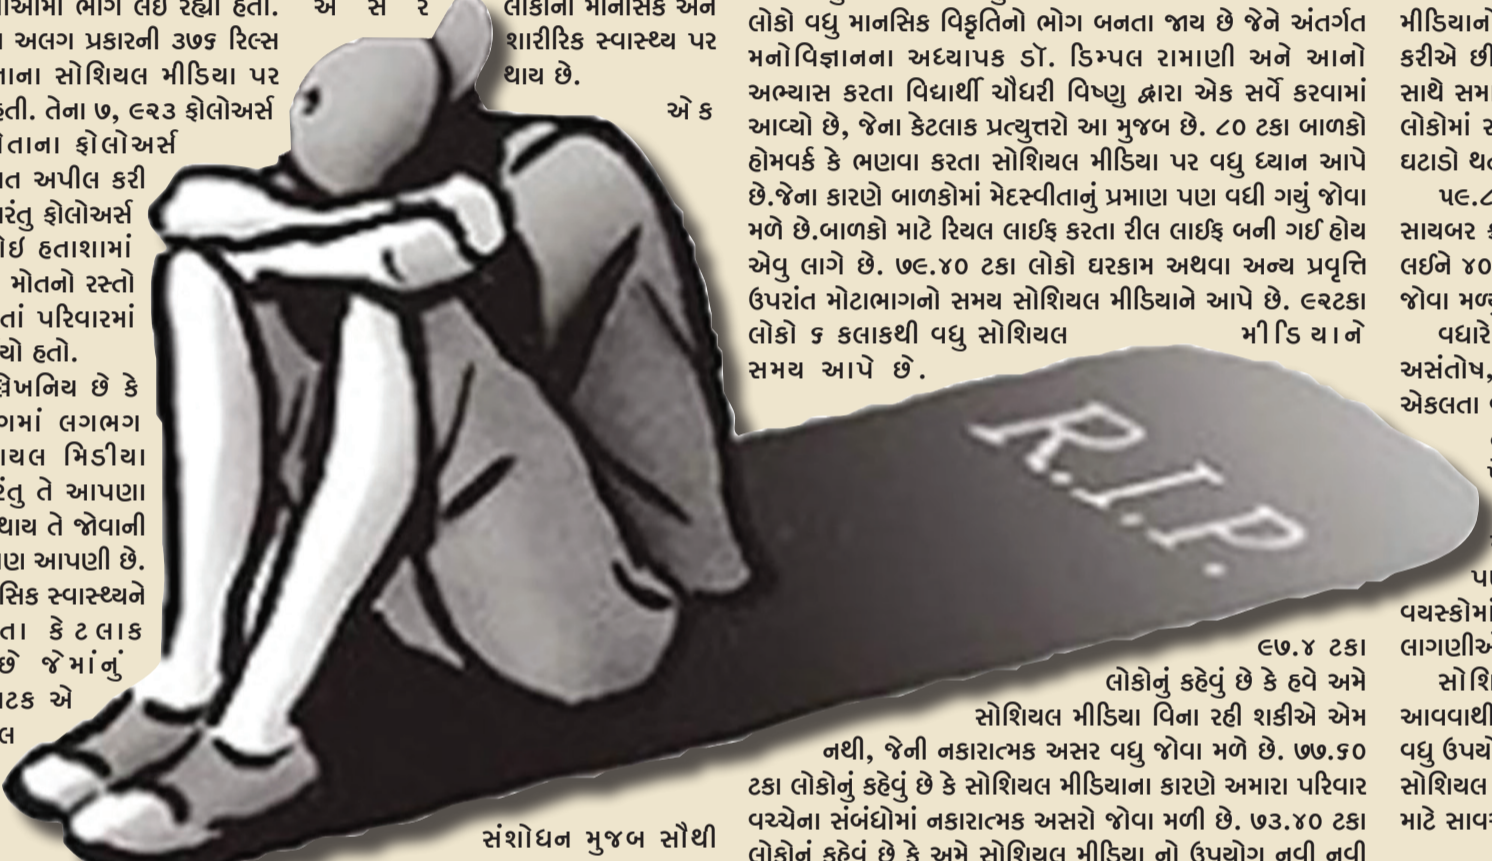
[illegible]આમાં ભાગ લઇ રહ્યો હતો. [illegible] અલગ પ્રકારની ૩૭૬ રિલ્સ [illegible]ાના સોશિયલ મીડિયા પર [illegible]તી. તેના ૭, ૯૨૩ ફોલોઅર્સ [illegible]તાના ફોલોઅર્સ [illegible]ત અપીલ કરી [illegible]રંતુ ફોલોઅર્સ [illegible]ોઈ હતાશામાં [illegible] મોતનો રસ્તો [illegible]તાં પરિવારમાં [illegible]યો હતો.

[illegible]ોખનિય છે કે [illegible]ગમાં લગભગ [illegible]ાયલ મિડીયા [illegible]ંતુ તે આપણા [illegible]થાય તે જોવાની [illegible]ણ આપણી છે. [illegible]સિક સ્વાસ્થ્યને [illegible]તા કેટલાક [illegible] છે જેમાંનું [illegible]ટક એ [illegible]લ

અ સ ર

લોકોના માનસિક અને શારીરિક સ્વાસ્થ્ય પર થાય છે.

એક

લોકો વધુ માનસિક વિકૃતિનો ભોગ બનતા જાય છે જેને અંતર્ગત મનોવિજ્ઞાનના અધ્યાપક ડૉ. ડિમ્પલ રામાણી અને આનો અભ્યાસ કરતા વિદ્યાર્થી ચૌધરી વિષ્ણુ દ્વારા એક સર્વે કરવામાં આવ્યો છે, જેના કેટલાક પ્રત્યુત્તરો આ મુજબ છે. ૮૦ ટકા બાળકો હોમવર્ક કે ભણવા કરતા સોશિયલ મીડિયા પર વધુ ધ્યાન આપે છે.જેના કારણે બાળકોમાં મેદસ્વીતાનું પ્રમાણ પણ વધી ગયું જોવા મળે છે.બાળકો માટે રિયલ લાઇફ કરતા રીલ લાઇફ બની ગઈ હોય એવુ લાગે છે. ૭૯.૪૦ ટકા લોકો ઘરકામ અથવા અન્ય પ્રવૃત્તિ ઉપરાંત મોટાભાગનો સમય સોશિયલ મીડિયાને આપે છે. ૯૨ટકા લોકો ૬ કલાકથી વધુ સોશિયલ મીડિયાને સમય આપે છે.

R.I.P.

૯૭.૪ ટકા લોકોનું કહેવું છે કે હવે અમે સોશિયલ મીડિયા વિના રહી શકીએ એમ નથી, જેની નકારાત્મક અસર વધુ જોવા મળે છે. ૭૭.૬૦ ટકા લોકોનું કહેવું છે કે સોશિયલ મીડિયાના કારણે અમારા પરિવાર વચ્ચેના સંબંધોમાં નકારાત્મક અસરો જોવા મળી છે. ૭૩.૪૦ ટકા લોકોનું કહેવું છે કે અમે સોશિયલ મીડિયા નો ઉપયોગ નવી નવી

સંશોધન મુજબ સૌથી

મીડિયાને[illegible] કરીએ છી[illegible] સાથે સમ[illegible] લોકોમાં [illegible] ઘટાડો થ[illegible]

૫૯.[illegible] સાયબર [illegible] લઈને ૪૦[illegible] જોવા મળ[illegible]

વધારે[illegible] અસંતોષ,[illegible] એકલતા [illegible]

પા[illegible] વયસ્કોમાં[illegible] લાગણીઅ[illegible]

સોશિ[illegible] આવવાથી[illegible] વધુ ઉપયો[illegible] સોશિયલ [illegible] માટે સાવ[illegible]